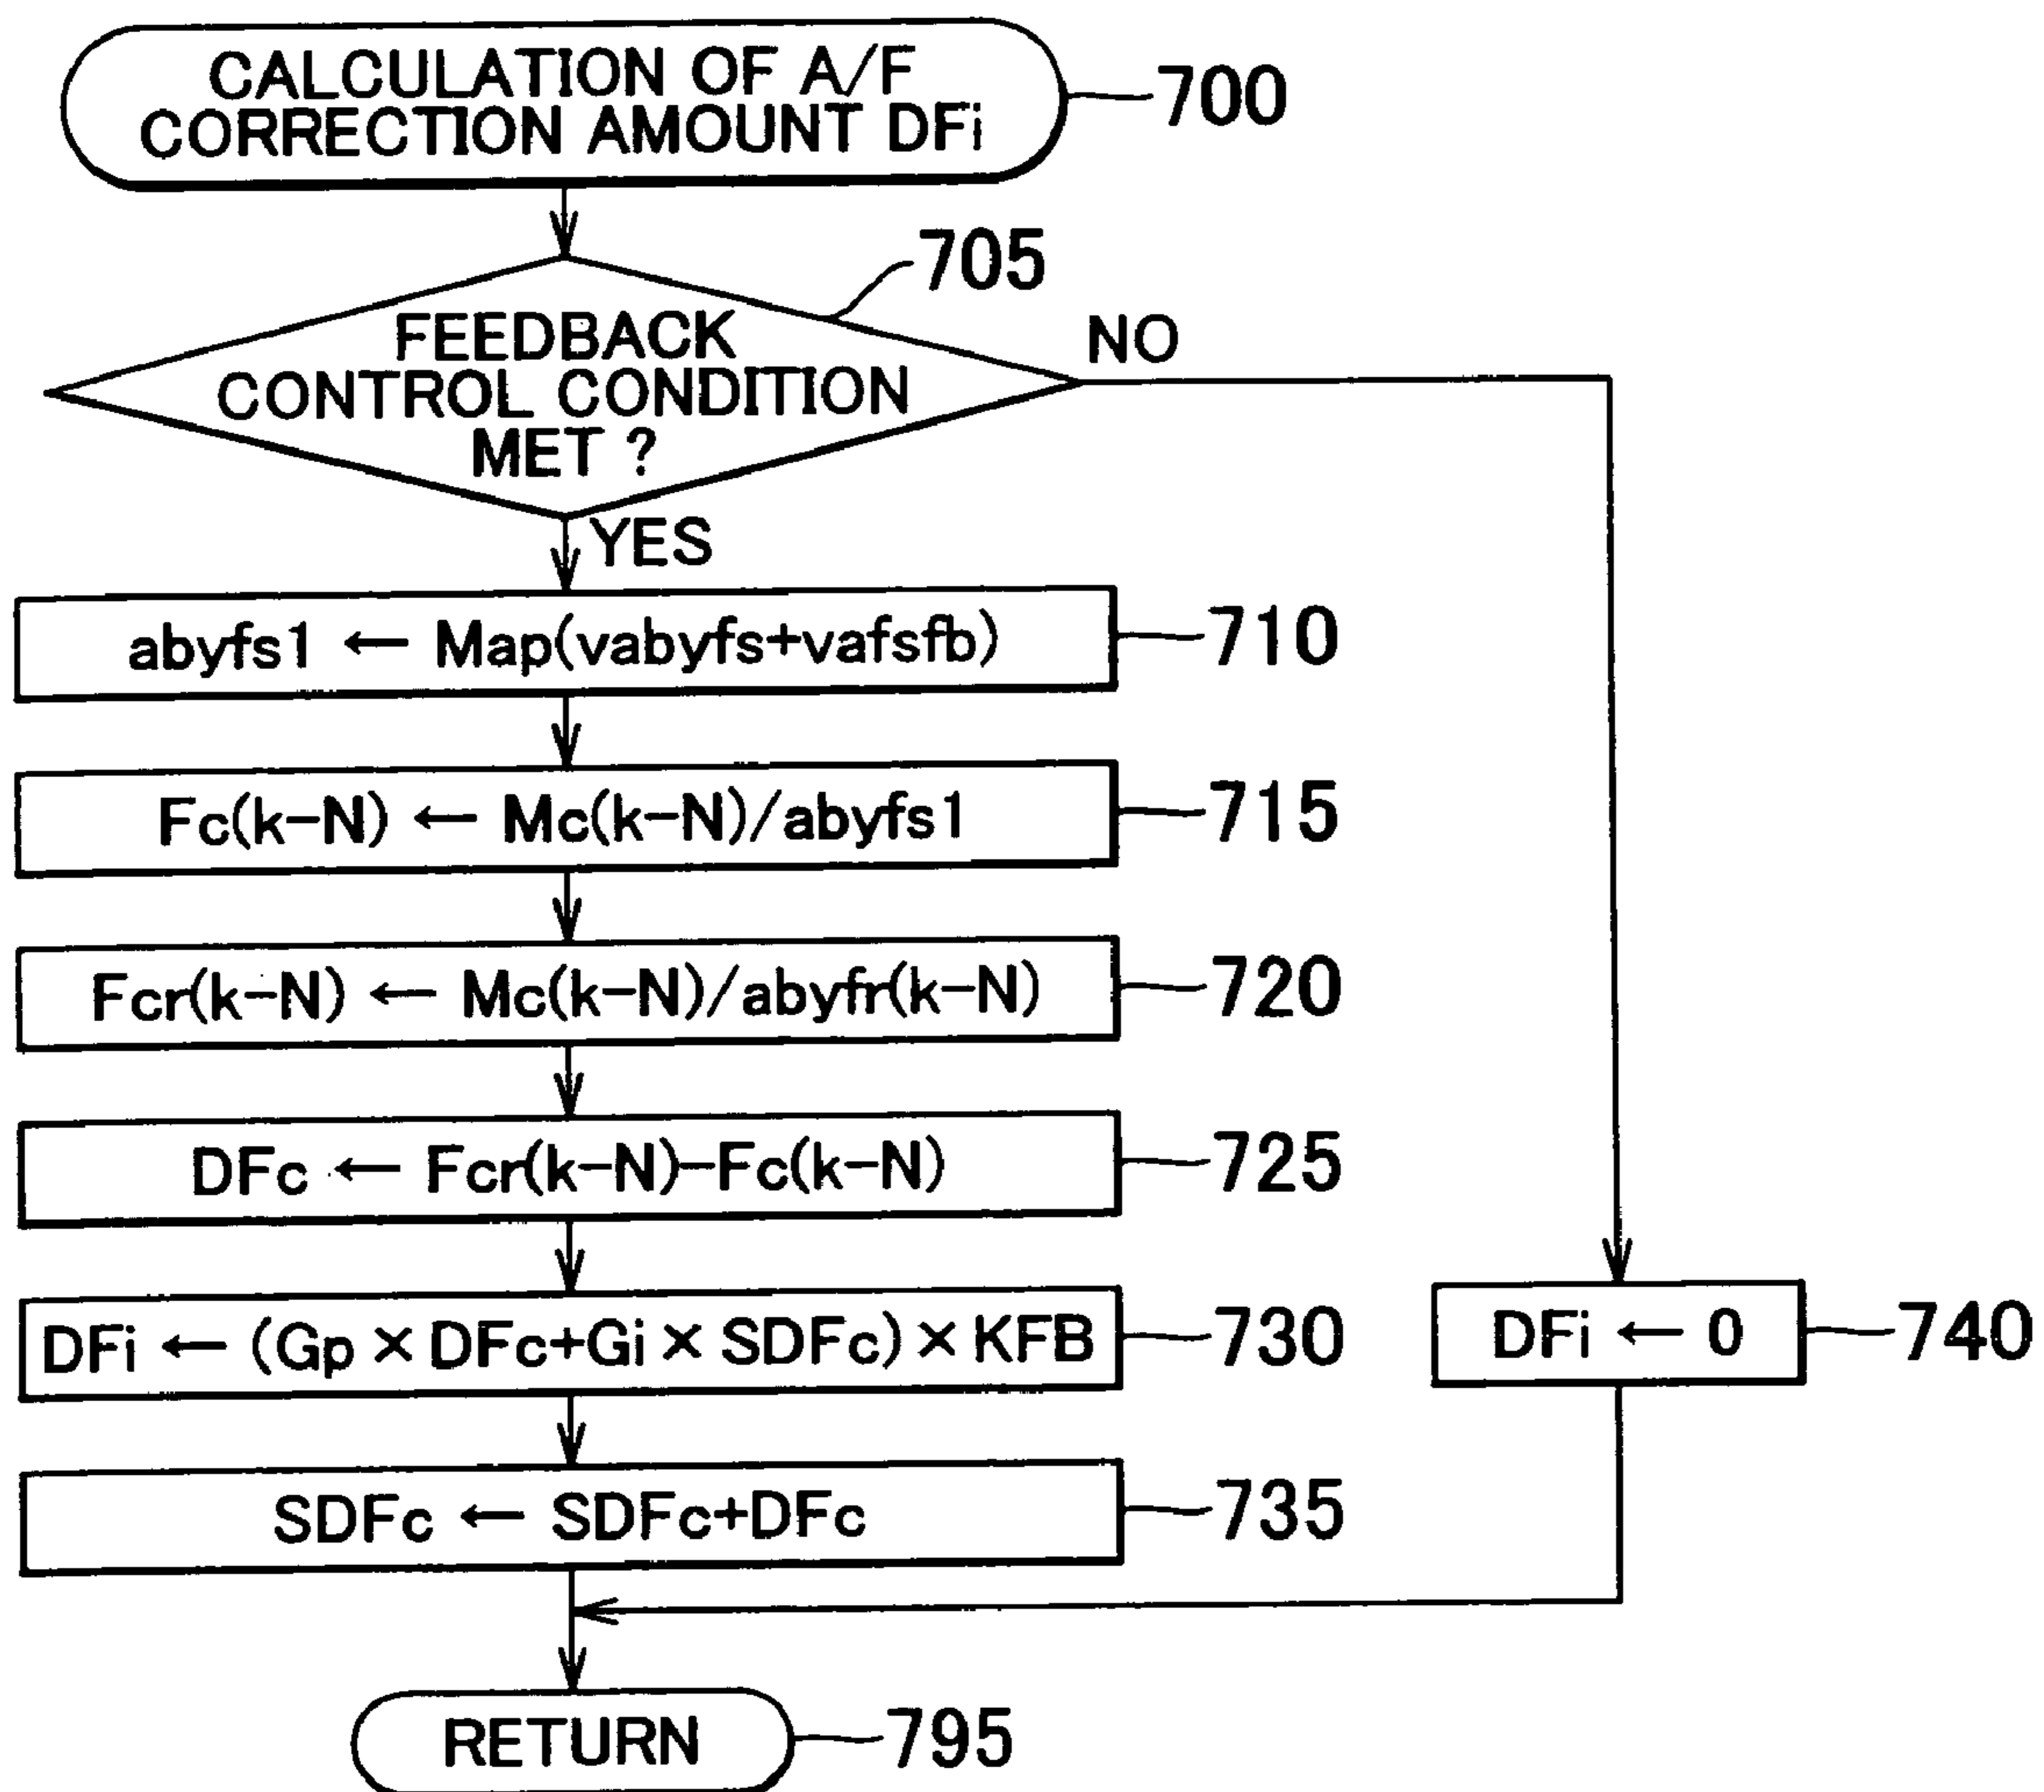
CALCULATION OF A/F CORRECTION AMOUNT DFi
700

705
FEEDBACK CONTROL CONDITION MET ?
NO
YES

abyfs1 ← Map(vabyfs+vafsfb)
710

Fc(k−N) ← Mc(k−N)/abyfs1
715

Fcr(k−N) ← Mc(k−N)/abyfr(k−N)
720

DFc ← Fcr(k−N)−Fc(k−N)
725

DFi ← (Gp × DFc+Gi × SDFc) × KFB
730

DFi ← 0
740

SDFc ← SDFc+DFc
735

RETURN
795